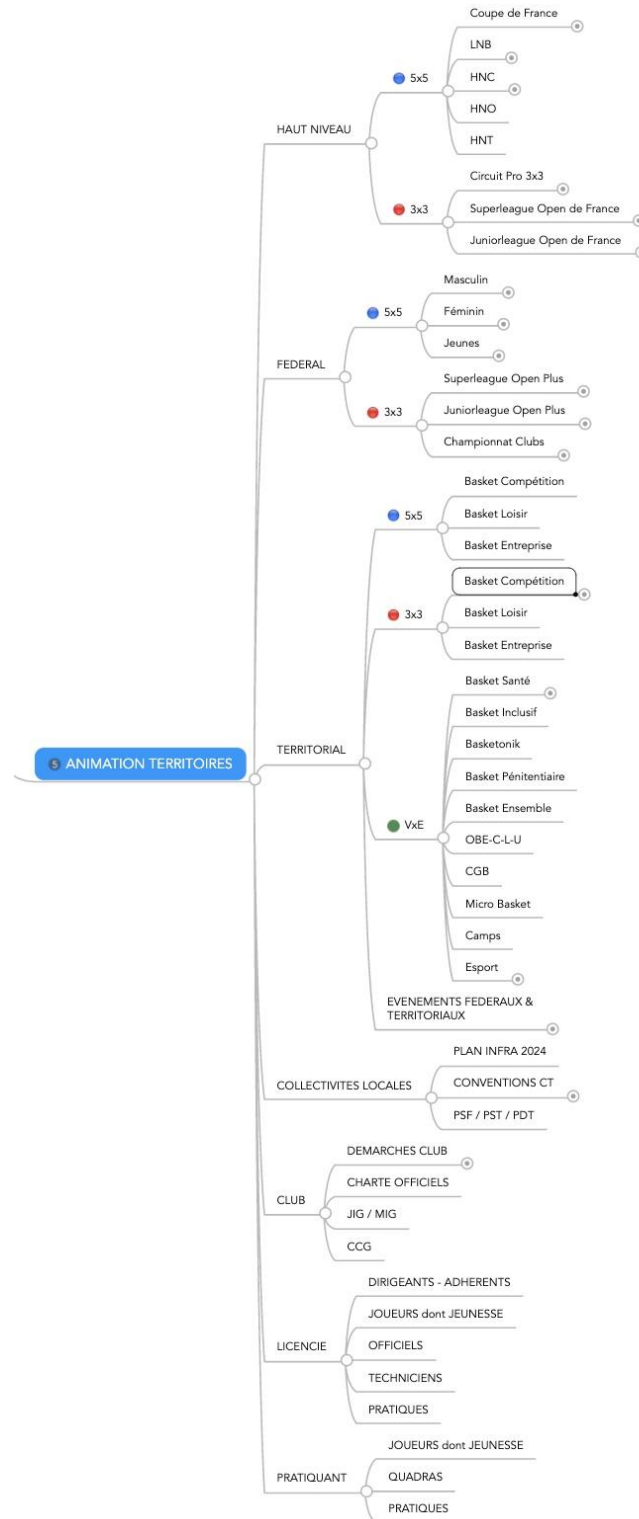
5 ANIMATION TERRITOIRES

HAUT NIVEAU

5x5

Coupe de France

LNB

HNC

HNO

HNT

3x3

Circuit Pro 3x3

Superleague Open de France

Juniorleague Open de France

FEDERAL

5x5

Masculin

Féminin

Jeunes

3x3

Superleague Open Plus

Juniorleague Open Plus

Championnat Clubs

TERRITORIAL

5x5

Basket Compétition

Basket Loisir

Basket Entreprise

3x3

Basket Compétition

Basket Loisir

Basket Entreprise

VxE

Basket Santé

Basket Inclusif

Basketonik

Basket Pénitentiaire

Basket Ensemble

OBE-C-L-U

CGB

Micro Basket

Camps

Esport

EVENEMENTS FEDERAUX & TERRITORIAUX

COLLECTIVITES LOCALES

PLAN INFRA 2024

CONVENTIONS CT

PSF / PST / PDT

CLUB

DEMARCHES CLUB

CHARTE OFFICIELS

JIG / MIG

CCG

LICENCIE

DIRIGEANTS - ADHERENTS

JOUEURS dont JEUNESSE

OFFICIELS

TECHNICIENS

PRATIQUES

PRATIQUANT

JOUEURS dont JEUNESSE

QUADRAS

PRATIQUES